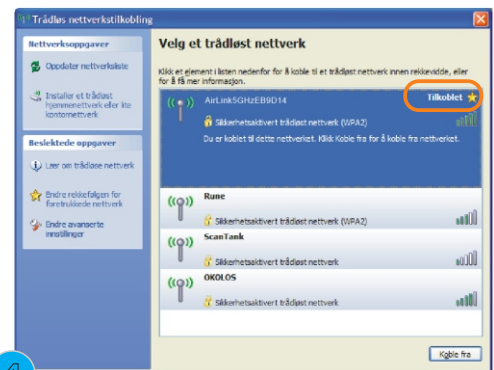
Trådløs nettverkstilkobling

Nettverksoppgaver

Oppdater nettverksliste

Installer et trådløst hjemmenettverk eller lite kontornettverk

Beslektede oppgaver

Lær om trådløse nettverk

Endre rekkefølgen for foretrukkede nettverk

Endre avanserte innstillinger

Velg et trådløst nettverk

Klikk et element i listen nedenfor for å koble til et trådløst nettverk innen rekkevidde, eller for å få mer informasjon.

AirLink5GHzEB9D14

Tilkoblet

Sikkerhetsaktivert trådløst nettverk (WPA2)

Du er koblet til dette nettverket. Klikk Koble fra for å koble fra nettverket.

Rune

Sikkerhetsaktivert trådløst nettverk (WPA2)

ScanTank

Sikkerhetsaktivert trådløst nettverk

OKOLOS

Sikkerhetsaktivert trådløst nettverk

Koble fra